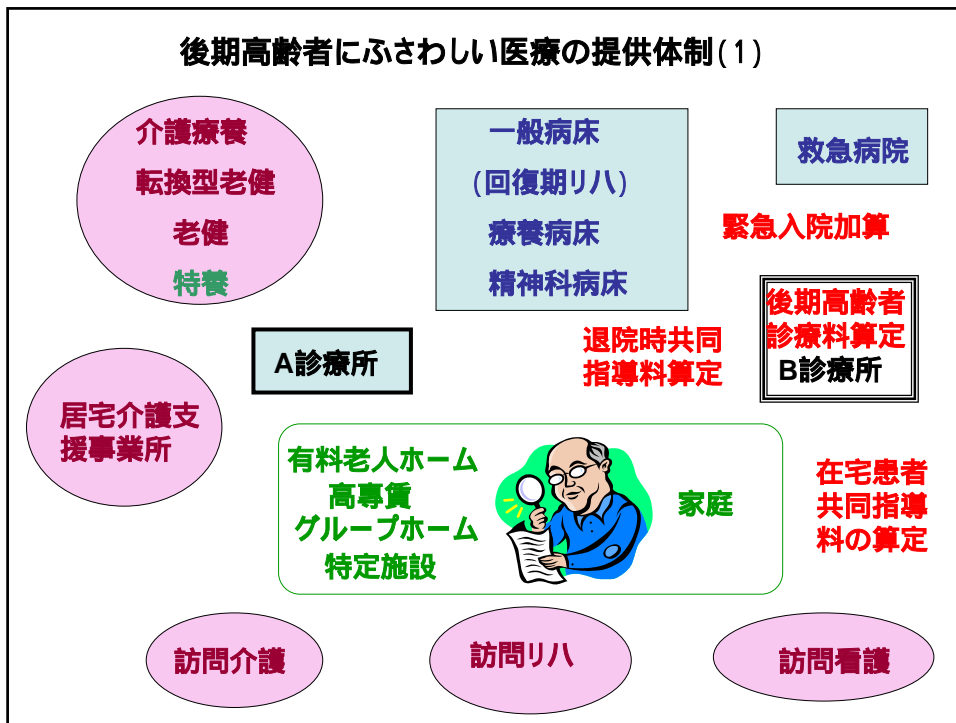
後期高齢者にふさわしい医療の提供体制(1)

介護療養
転換型老健
老健
特養

一般病床
(回復期リハ)
療養病床
精神科病床

救急病院

緊急入院加算

後期高齢者
診療料算定
B診療所

A診療所

退院時共同
指導料算定

居宅介護支援事業所

有料老人ホーム
高専賃
グループホーム
特定施設

家庭

在宅患者
共同指導
料の算定

訪問介護

訪問リハ

訪問看護